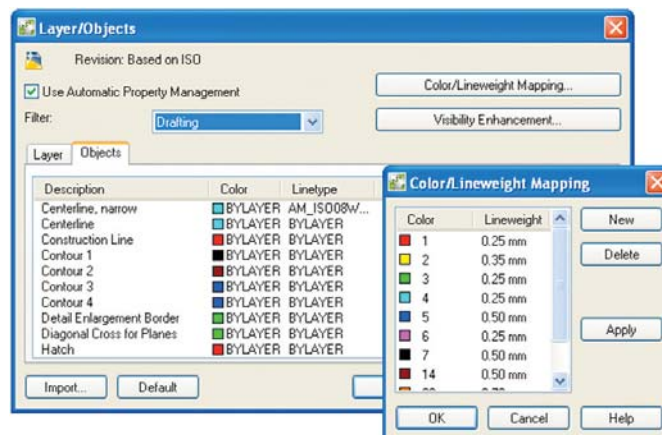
Layer/Objects

Revision: Based on ISO

Use Automatic Property Management

Color/Lineweight Mapping...

Filter: Drafting

Visibility Enhancement...

Layer | Objects

| Description | Color | Linetype |
|---|---|---|
| Centerline, narrow | BYLAYER | AM_ISO08W... |
| Centerline | BYLAYER | BYLAYER |
| Construction Line | BYLAYER | BYLAYER |
| Contour 1 | BYLAYER | BYLAYER |
| Contour 2 | BYLAYER | BYLAYER |
| Contour 3 | BYLAYER | BYLAYER |
| Contour 4 | BYLAYER | BYLAYER |
| Detail Enlargement Border | BYLAYER | BYLAYER |
| Diagonal Cross for Planes | BYLAYER | BYLAYER |
| Hatch | BYLAYER | BYLAYER |

Import... Default

Color/Lineweight Mapping

| Color | Lineweight |
|---|---|
| 1 | 0.25 mm |
| 2 | 0.35 mm |
| 3 | 0.25 mm |
| 4 | 0.25 mm |
| 5 | 0.50 mm |
| 6 | 0.25 mm |
| 7 | 0.50 mm |
| 14 | 0.50 mm |
| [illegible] | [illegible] |

New

Delete

Apply

OK Cancel Help